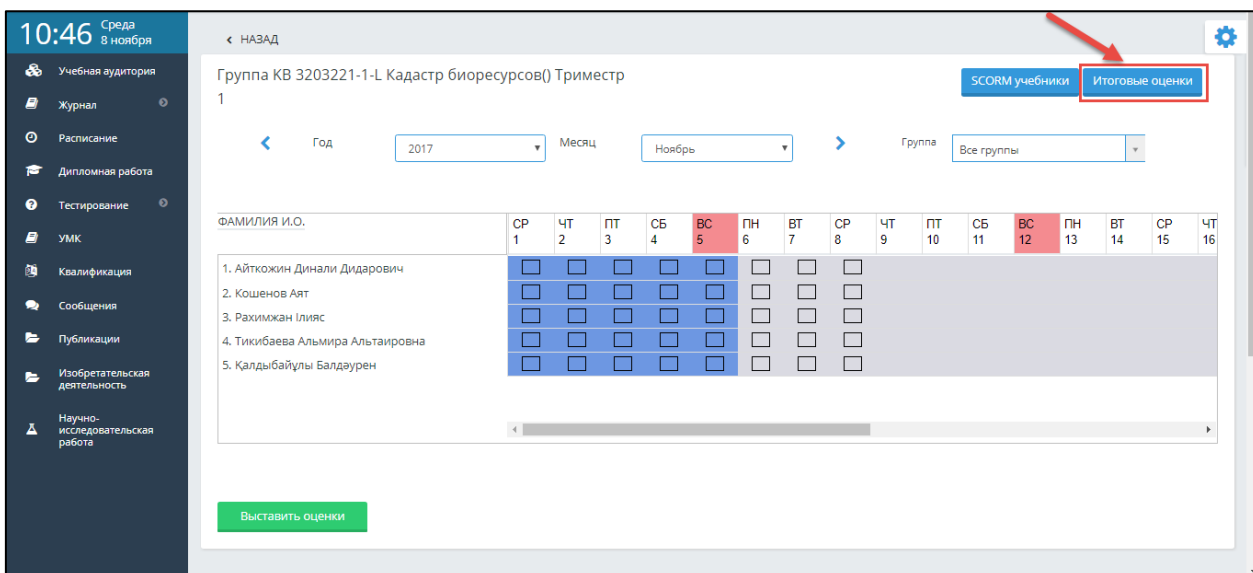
10:46 Среда 8 ноября

Учебная аудитория
Журнал
Расписание
Дипломная работа
Тестирование
УМК
Квалификация
Сообщения
Публикации
Изобретательская деятельность
Научно-исследовательская работа

‹ НАЗАД

Группа КВ 3203221-1-L Кадастр биоресурсов() Триместр 1

SCORM учебники
Итоговые оценки

Год 2017
Месяц Ноябрь
Группа Все группы

| ФАМИЛИЯ И.О. | СР 1 | ЧТ 2 | ПТ 3 | СБ 4 | ВС 5 | ПН 6 | ВТ 7 | СР 8 | ЧТ 9 | ПТ 10 | СБ 11 | ВС 12 | ПН 13 | ВТ 14 | СР 15 | ЧТ 16 |
|---|---|---|---|---|---|---|---|---|---|---|---|---|---|---|---|---|
| 1. Айткожин Динали Дидарович | | | | | | | | | | | | | | | | |
| 2. Кошенов Аят | | | | | | | | | | | | | | | | |
| 3. Рахимжан Іліяс | | | | | | | | | | | | | | | | |
| 4. Тикибаева Альмира Альтаировна | | | | | | | | | | | | | | | | |
| 5. Қалдыбайұлы Балдәурен | | | | | | | | | | | | | | | | |

Выставить оценки